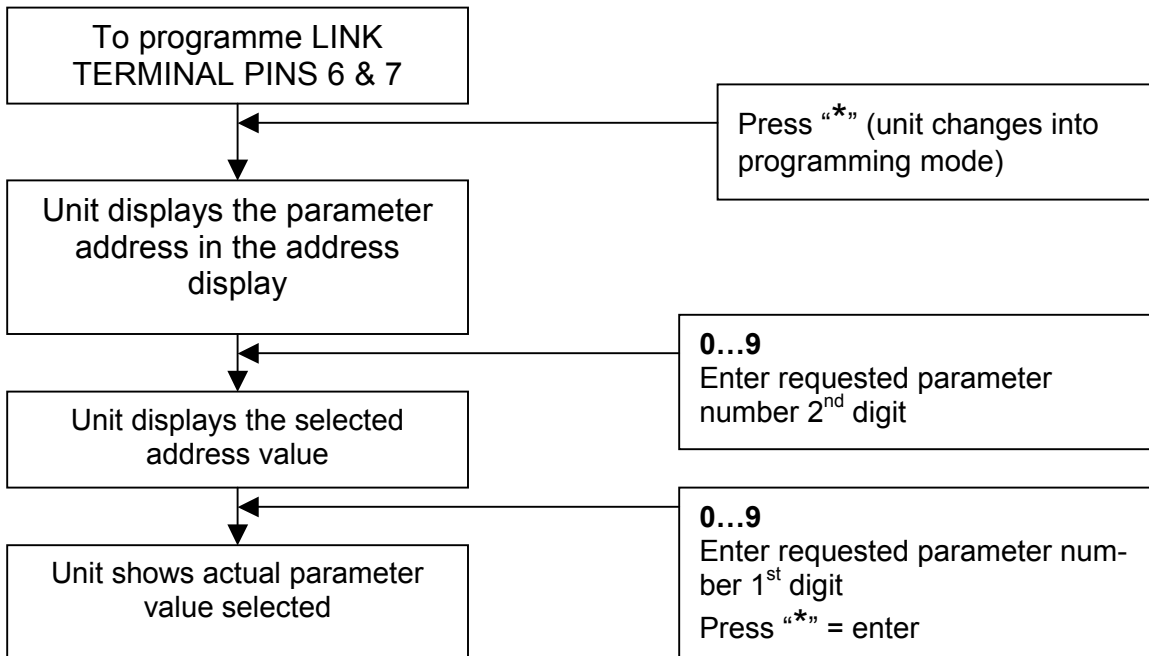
To programme LINK TERMINAL PINS 6 & 7

Press "*" (unit changes into programming mode)

Unit displays the parameter address in the address display

**0…9**
Enter requested parameter number 2$^{nd}$ digit

Unit displays the selected address value

**0…9**
Enter requested parameter number 1$^{st}$ digit
Press "*" = enter

Unit shows actual parameter value selected